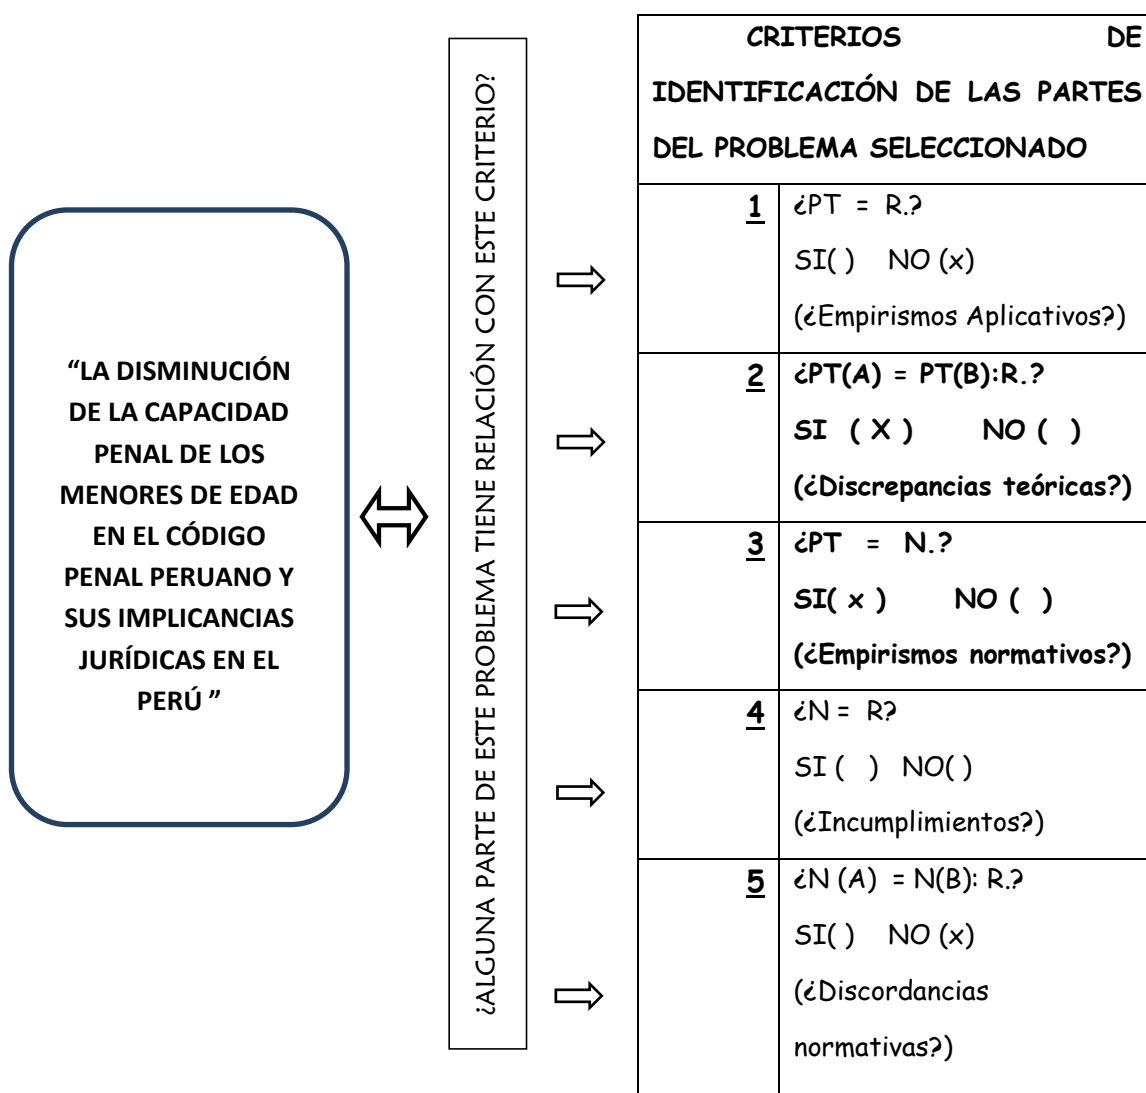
"LA DISMINUCIÓN DE LA CAPACIDAD PENAL DE LOS MENORES DE EDAD EN EL CÓDIGO PENAL PERUANO Y SUS IMPLICANCIAS JURÍDICAS EN EL PERÚ "

¿ALGUNA PARTE DE ESTE PROBLEMA TIENE RELACIÓN CON ESTE CRITERIO?

| CRITERIOS DE IDENTIFICACIÓN DE LAS PARTES DEL PROBLEMA SELECCIONADO | |
|---|---|
| 1 | ¿PT = R.? SI( ) NO (x) (¿Empirismos Aplicativos?) |
| 2 | ¿PT(A) = PT(B):R.? SI ( X ) NO ( ) (¿Discrepancias teóricas?) |
| 3 | ¿PT = N.? SI( x ) NO ( ) (¿Empirismos normativos?) |
| 4 | ¿N = R? SI ( ) NO( ) (¿Incumplimientos?) |
| 5 | ¿N (A) = N(B): R.? SI( ) NO (x) (¿Discordancias normativas?) |